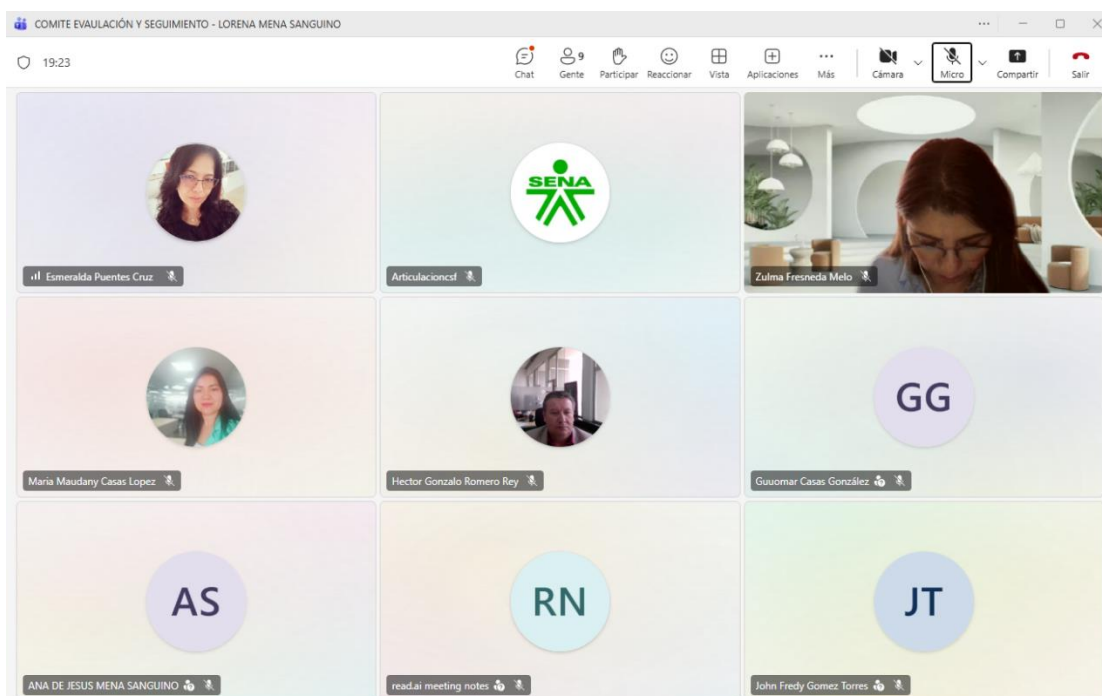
COMITE EVAULACIÓN Y SEGUIMIENTO - LORENA MENA SANGUINO

19:23

Chat
9
Gente
Participar
Reaccionar
Vista
Aplicaciones
Más
Cámara
Micro
Compartir
Salir

Esmeralda Puentes Cruz

SENA

Articulacioncsf

Zulma Fresneda Melo

Maria Maudany Casas Lopez

Hector Gonzalo Romero Rey

GG

Guuomar Casas González

AS

ANA DE JESUS MENA SANGUINO

RN

read.ai meeting notes

JT

John Fredy Gomez Torres